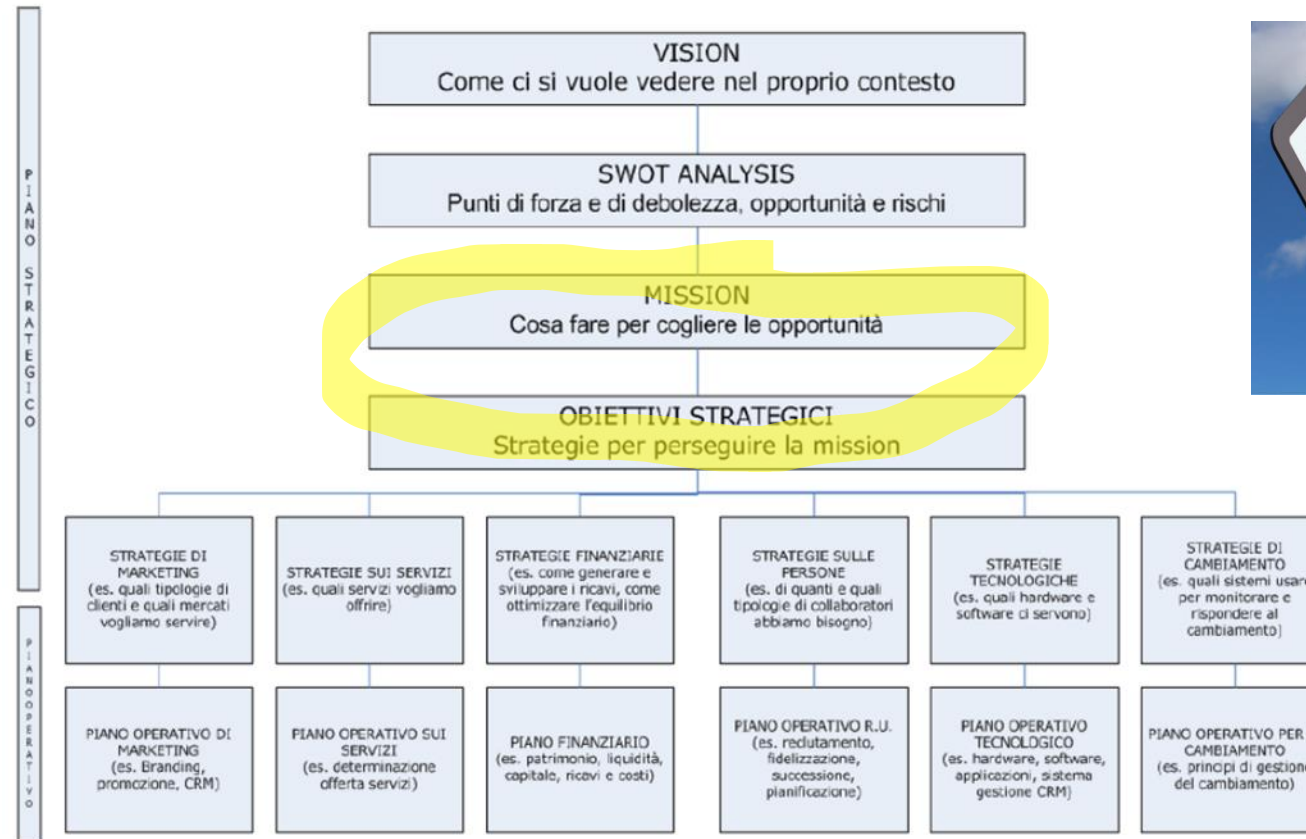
PIANO STRATEGICO

VISION
Come ci si vuole vedere nel proprio contesto

SWOT ANALYSIS
Punti di forza e di debolezza, opportunità e rischi

MISSION
Cosa fare per cogliere le opportunità

OBIETTIVI STRATEGICI
Strategie per perseguire la mission

STRATEGIE DI MARKETING (es. quali tipologie di clienti e quali mercati vogliamo servire)

STRATEGIE SUI SERVIZI (es. quali servizi vogliamo offrire)

STRATEGIE FINANZIARIE (es. come generare e sviluppare i ricavi, come ottimizzare l'equilibrio finanziario)

STRATEGIE SULLE PERSONE (es. di quanti e quali tipologie di collaboratori abbiamo bisogno)

STRATEGIE TECNOLOGICHE (es. quali hardware e software ci servono)

STRATEGIE DI CAMBIAMENTO (es. quali sistemi usar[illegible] per monitorare e rispondere al cambiamento)

PIANO OPERATIVO

PIANO OPERATIVO DI MARKETING (es. Branding, promozione, CRM)

PIANO OPERATIVO SUI SERVIZI (es. determinazione offerta servizi)

PIANO FINANZIARIO (es. patrimonio, liquidità, capitale, ricavi e costi)

PIANO OPERATIVO R.U. (es. reclutamento, fidelizzazione, successione, pianificazione)

PIANO OPERATIVO TECNOLOGICO (es. hardware, software, applicazioni, sistema gestione CRM)

PIANO OPERATIVO PER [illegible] CAMBIAMENTO (es. principi di gestione del cambiamento)